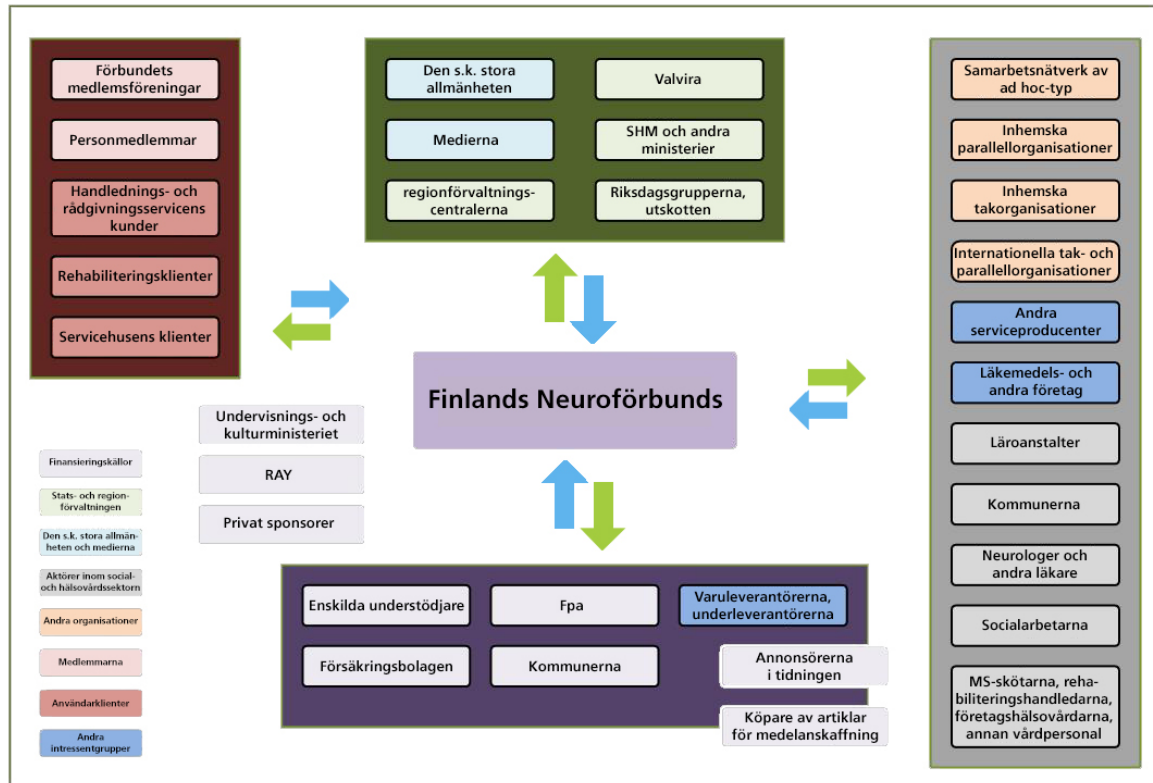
Förbundets medlemsföreningar

Personmedlemmar

Handlednings- och rådgivningsservicens kunder

Rehabiliteringsklienter

Servicehusens klienter

Den s.k. stora allmänheten

Valvira

Medierna

SHM och andra ministerier

regionförvaltningscentralerna

Riksdagsgrupperna, utskotten

Samarbetsnätverk av ad hoc-typ

Inhemska parallellorganisationer

Inhemska takorganisationer

Internationella tak- och parallellorganisationer

Andra serviceproducenter

Läkemedels- och andra företag

Läroanstalter

Kommunerna

Neurologer och andra läkare

Socialarbetarna

MS-skötarna, rehabiliteringshandledarna, företagshälsovårdarna, annan vårdpersonal

Finlands Neuroförbunds

Undervisnings- och kulturministeriet

RAY

Privat sponsorer

Finansieringskällor

Stats- och regionförvaltningen

Den s.k. stora allmänheten och medierna

Aktörer inom social- och hälsovårdssektorn

Andra organisationer

Medlemmarna

Användarklienter

Andra intressentgrupper

Enskilda understödjare

Fpa

Varuleverantörerna, underleverantörerna

Försäkringsbolagen

Kommunerna

Annonsörerna i tidningen

Köpare av artiklar för medelanskaffning